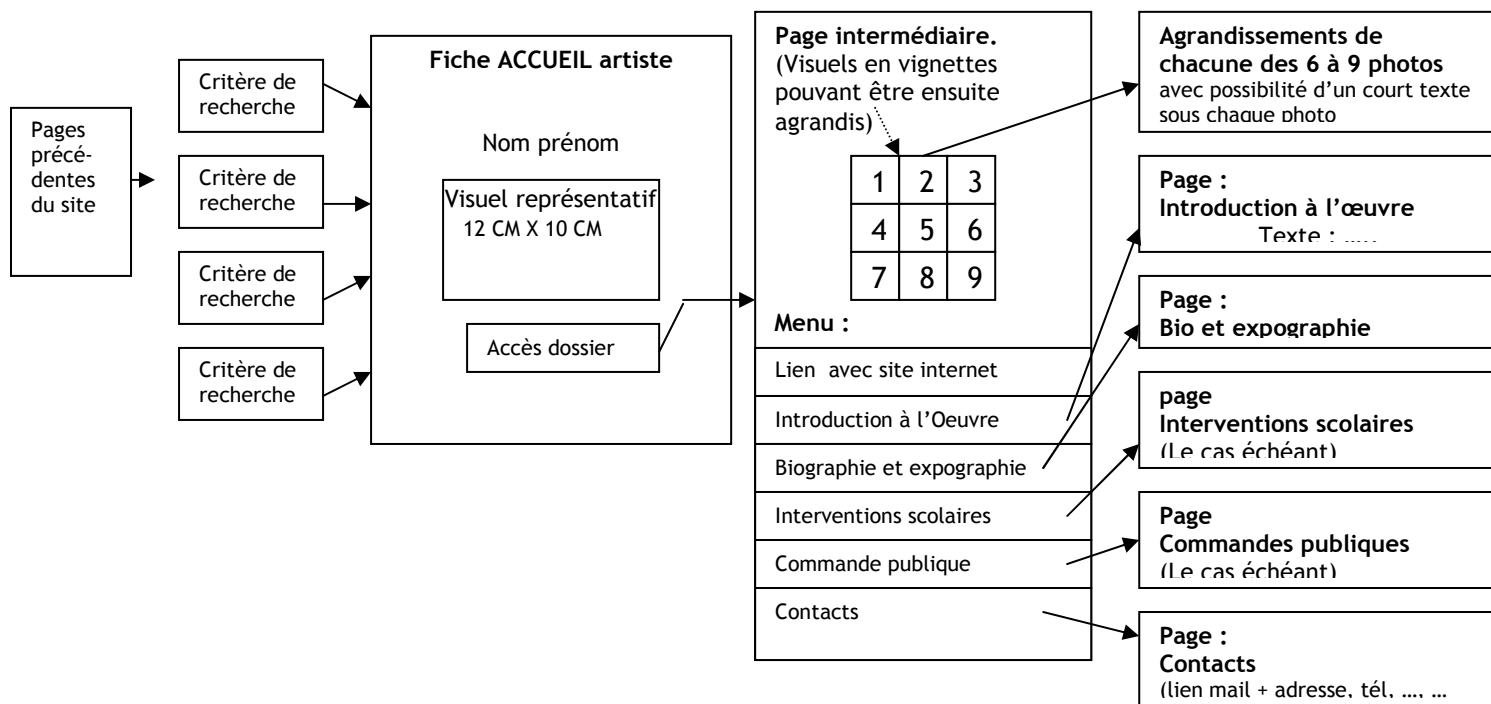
Pages précédentes du site

Critère de recherche

Critère de recherche

Critère de recherche

Critère de recherche

**Fiche ACCUEIL artiste**

Nom prénom

Visuel représentatif
12 CM X 10 CM

Accès dossier

**Page intermédiaire.**
(Visuels en vignettes pouvant être ensuite agrandis)

| 1 | 2 | 3 |
|---|---|---|
| 4 | 5 | 6 |
| 7 | 8 | 9 |

**Menu :**

Lien avec site internet

Introduction à l'Oeuvre

Biographie et expographie

Interventions scolaires

Commande publique

Contacts

**Agrandissements de chacune des 6 à 9 photos**
avec possibilité d'un court texte sous chaque photo

**Page :**
**Introduction à l'œuvre**
Texte : …..

**Page :**
**Bio et expographie**

**page**
**Interventions scolaires**
(Le cas échéant)

**Page**
**Commandes publiques**
(Le cas échéant)

**Page :**
**Contacts**
(lien mail + adresse, tél, …, …